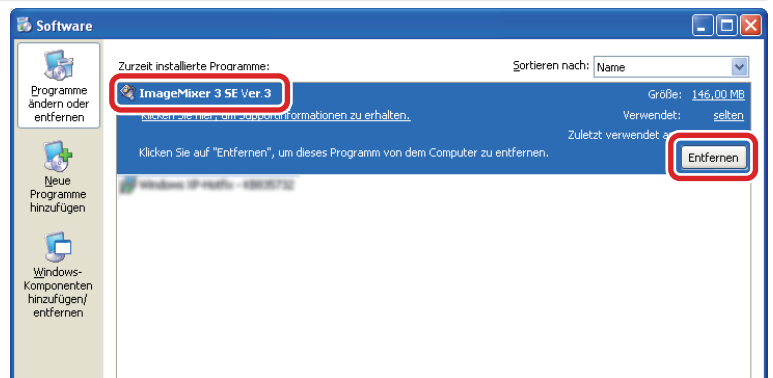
Software

Programme ändern oder entfernen

Neue Programme hinzufügen

Windows-Komponenten hinzufügen/ entfernen

Zurzeit installierte Programme:

Sortieren nach: Name

ImageMixer 3 SE Ver.3

Größe: 146,00 MB

Klicken Sie hier, um Supportinformationen zu erhalten.

Verwendet: selten

Zuletzt verwendet a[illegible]

Klicken Sie auf "Entfernen", um dieses Programm von dem Computer zu entfernen.

Entfernen

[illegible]